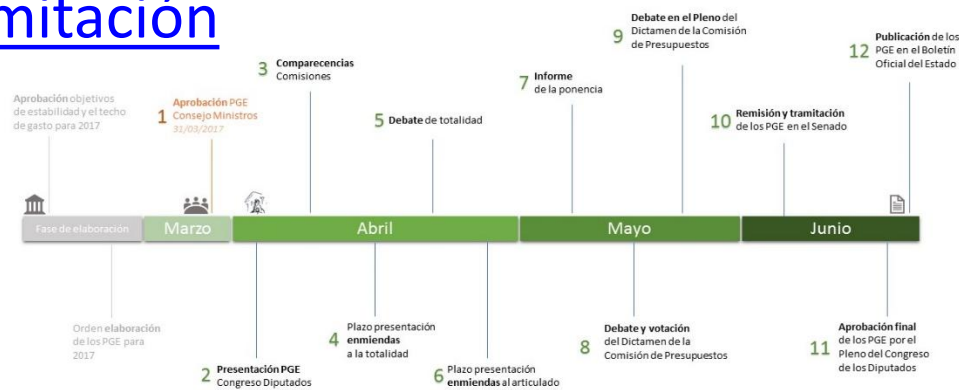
mitación

Aprobación objetivos de estabilidad y el techo de gasto para 2017

1 Aprobación PGE Consejo Ministros 31/03/2017

3 Comparecencias Comisiones

5 Debate de totalidad

7 Informe de la ponencia

9 Debate en el Pleno del Dictamen de la Comisión de Presupuestos

10 Remisión y tramitación de los PGE en el Senado

12 Publicación de los PGE en el Boletín Oficial del Estado

Fase de elaboración | Marzo | Abril | Mayo | Junio

Orden elaboración de los PGE para 2017

2 Presentación PGE Congreso Diputados

4 Plazo presentación enmiendas a la totalidad

6 Plazo presentación enmiendas al articulado

8 Debate y votación del Dictamen de la Comisión de Presupuestos

11 Aprobación final de los PGE por el Pleno del Congreso de los Diputados